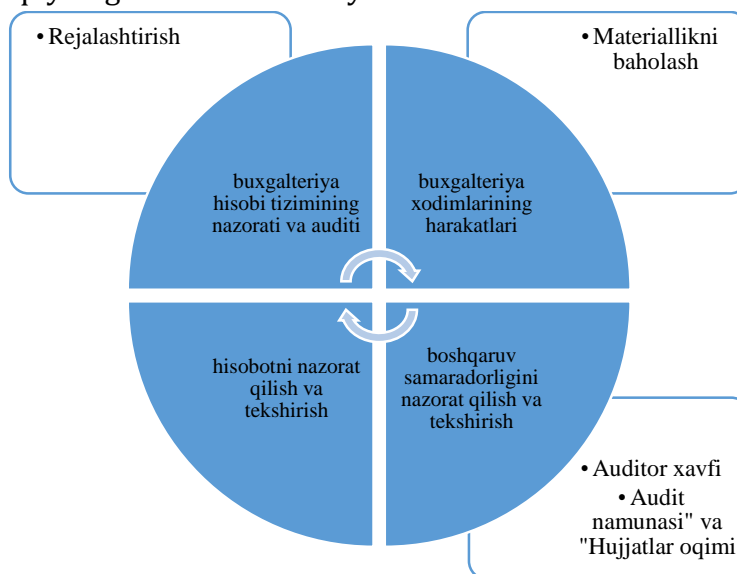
• Rejalashtirish

• Materiallikni baholash

buxgalteriya hisobi tizimining nazorati va auditi

buxgalteriya xodimlarining harakatlari

hisobotni nazorat qilish va tekshirish

boshqaruv samaradorligini nazorat qilish va tekshirish

• Auditor xavfi

• Audit namunasi" va "Hujjatlar oqimi